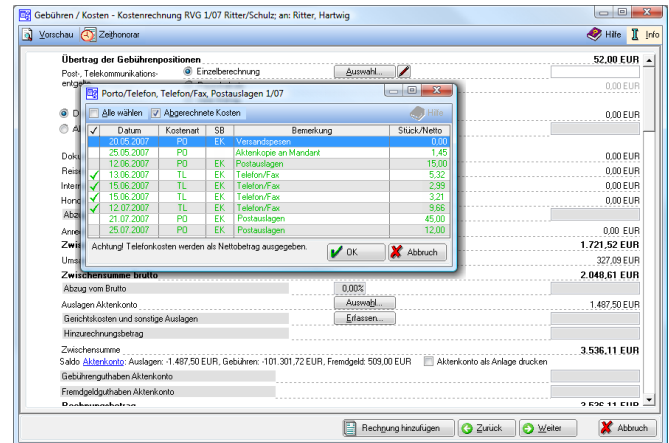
Gebühren / Kosten - Kostenrechnung RVG 1/07 Ritter/Schulz; an: Ritter, Hartwig

Vorschau Zeithonorar Hilfe Info

Übertrag der Gebührenpositionen 52,00 EUR

Post-, Telekommunikations-entgelte

Einzelberechnung Auswahl...

0,00 EUR

0,00 EUR

Doku 0,00 EUR

Reise 0,00 EUR

Intern 0,00 EUR

Hono 0,00 EUR

Abzu

Anre 0,00 EUR

Zwis 1.721,52 EUR

Ums 327,09 EUR

Zwischensumme brutto 2.048,61 EUR

Abzug vom Brutto 0,00%

Auslagen Aktenkonto Auswahl... 1.487,50 EUR

Gerichtskosten und sonstige Auslagen Erfassen...

Hinzurechnungsbetrag

Zwischensumme 3.536,11 EUR

Saldo Aktenkonto: Auslagen: -1.487,50 EUR, Gebühren: -101.301,72 EUR, Fremdgeld: 509,00 EUR Aktenkonto als Anlage drucken

Gebührenguthaben Aktenkonto

Fremdgeldguthaben Aktenkonto

Rechnungsbetrag 3.536,11 EUR

Porto/Telefon, Telefon/Fax, Postauslagen 1/07

Alle wählen Abgerechnete Kosten Hilfe

| ✓ | Datum | Kostenart | SB | Bemerkung | Stück/Netto |
|---|---|---|---|---|---|
| | 20.05.2007 | PO | | Versandspesen | 0,00 |
| | 25.05.2007 | PO | | Aktenkopie an Mandant | 1,45 |
| | 12.06.2007 | PO | EK | Postauslagen | 15,00 |
| ✓ | 13.06.2007 | TL | EK | Telefon/Fax | 5,32 |
| ✓ | 15.06.2007 | TL | EK | Telefon/Fax | 2,99 |
| ✓ | 15.06.2007 | TL | EK | Telefon/Fax | 3,21 |
| ✓ | 12.07.2007 | TL | EK | Telefon/Fax | 9,66 |
| | 21.07.2007 | PO | EK | Postauslagen | 45,00 |
| | 25.07.2007 | PO | EK | Postauslagen | 12,00 |

Achtung! Telefonkosten werden als Nettobetrag ausgegeben. OK Abbruch

Rechnung hinzufügen Zurück Weiter Abbruch